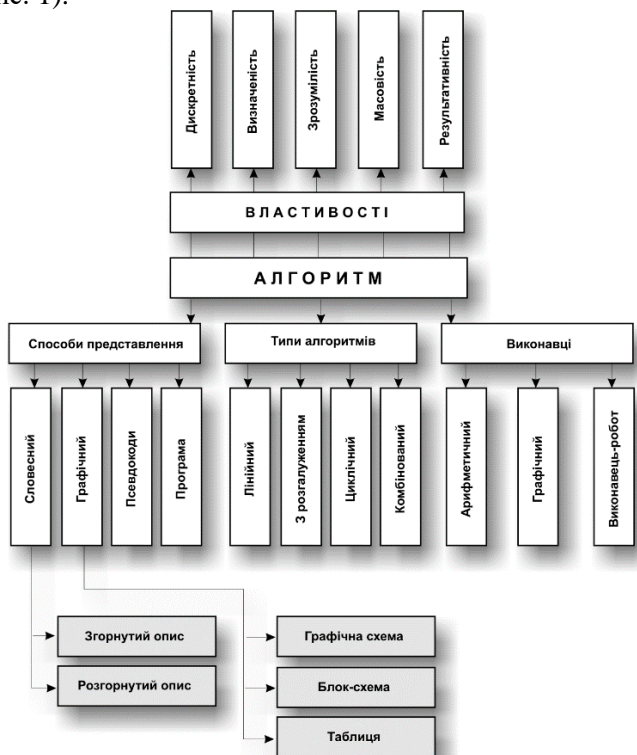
ис. 1).

Дискретність
Визначеність
Зрозумілість
Масовість
Результативність

ВЛАСТИВОСТІ

АЛГОРИТМ

Способи представлення
Типи алгоритмів
Виконавці

Словесний
Графічний
Псевдокоди
Програма
Лінійний
З розгалуженням
Циклічний
Комбінований
Арифметичний
Графічний
Виконавець-робот

Згорнутий опис
Розгорнутий опис
Графічна схема
Блок-схема
Таблиця